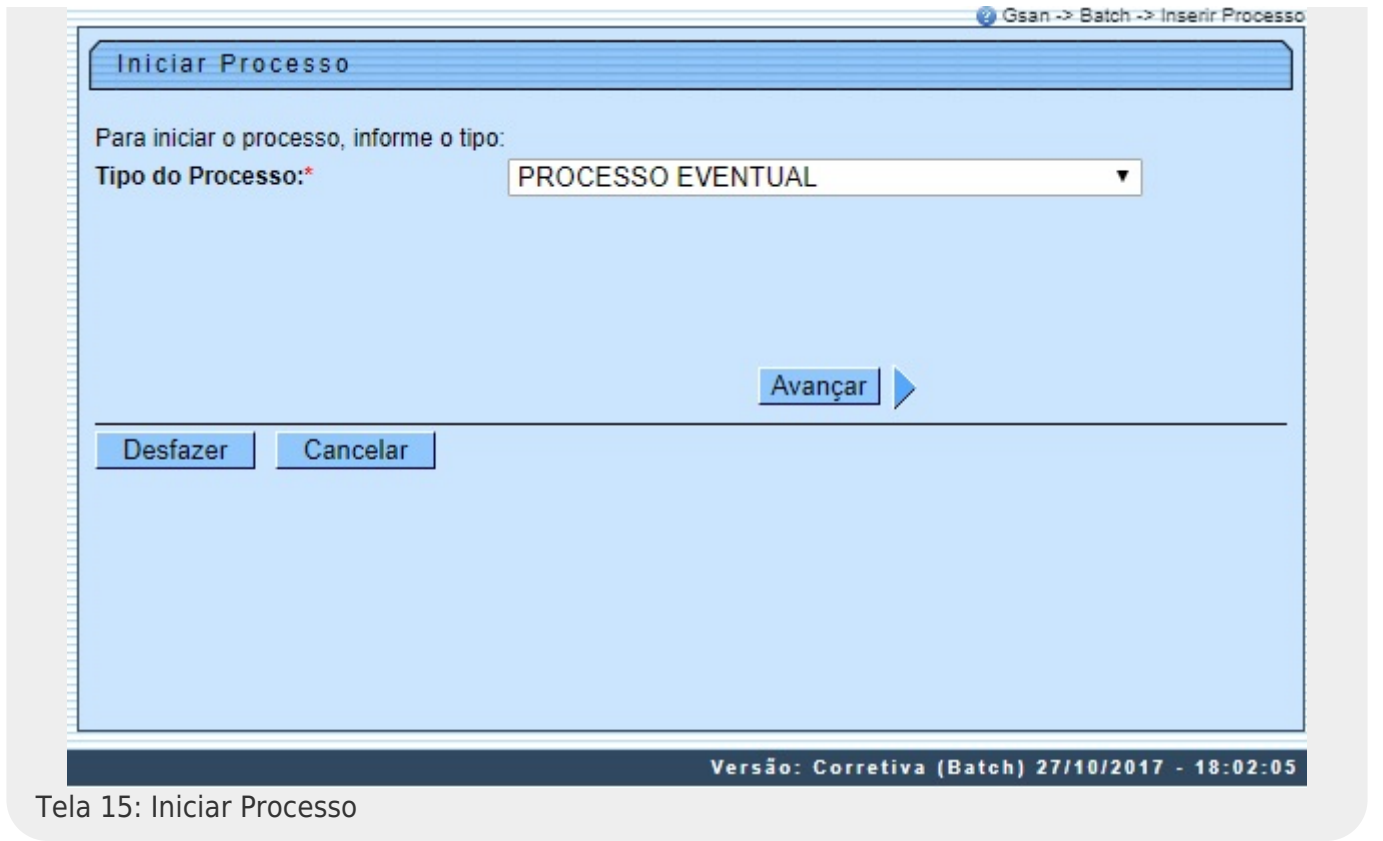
Gsan -> Batch -> Inserir Processo

Iniciar Processo

Para iniciar o processo, informe o tipo:

Tipo do Processo:* PROCESSO EVENTUAL

Avançar

Desfazer Cancelar

Versão: Corretiva (Batch) 27/10/2017 - 18:02:05

Tela 15: Iniciar Processo